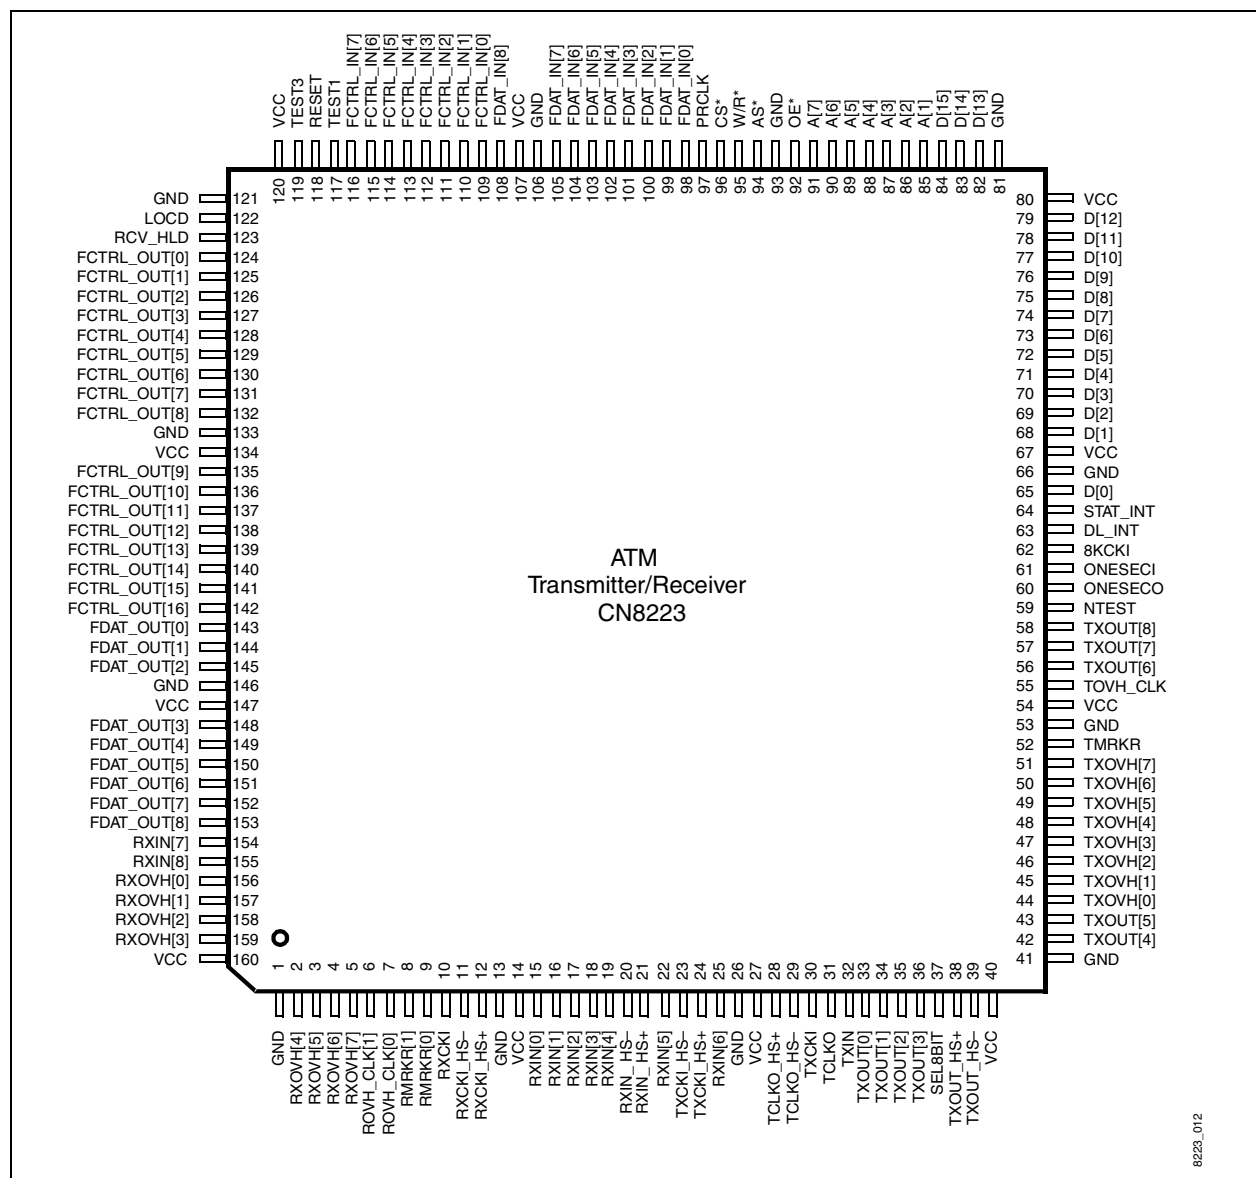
VCC 120
TEST3 119
RESET 118
TEST1 117
FCTRL_IN[7] 116
FCTRL_IN[6] 115
FCTRL_IN[5] 114
FCTRL_IN[4] 113
FCTRL_IN[3] 112
FCTRL_IN[2] 111
FCTRL_IN[1] 110
FCTRL_IN[0] 109
FDAT_IN[8] 108
VCC 107
GND 106
FDAT_IN[7] 105
FDAT_IN[6] 104
FDAT_IN[5] 103
FDAT_IN[4] 102
FDAT_IN[3] 101
FDAT_IN[2] 100
FDAT_IN[1] 99
FDAT_IN[0] 98
PRCLK 97
CS* 96
W/R* 95
AS* 94
GND 93
OE* 92
A[7] 91
A[6] 90
A[5] 89
A[4] 88
A[3] 87
A[2] 86
A[1] 85
D[15] 84
D[14] 83
D[13] 82
GND 81

GND 121
LOCD 122
RCV_HLD 123
FCTRL_OUT[0] 124
FCTRL_OUT[1] 125
FCTRL_OUT[2] 126
FCTRL_OUT[3] 127
FCTRL_OUT[4] 128
FCTRL_OUT[5] 129
FCTRL_OUT[6] 130
FCTRL_OUT[7] 131
FCTRL_OUT[8] 132
GND 133
VCC 134
FCTRL_OUT[9] 135
FCTRL_OUT[10] 136
FCTRL_OUT[11] 137
FCTRL_OUT[12] 138
FCTRL_OUT[13] 139
FCTRL_OUT[14] 140
FCTRL_OUT[15] 141
FCTRL_OUT[16] 142
FDAT_OUT[0] 143
FDAT_OUT[1] 144
FDAT_OUT[2] 145
GND 146
VCC 147
FDAT_OUT[3] 148
FDAT_OUT[4] 149
FDAT_OUT[5] 150
FDAT_OUT[6] 151
FDAT_OUT[7] 152
FDAT_OUT[8] 153
RXIN[7] 154
RXIN[8] 155
RXOVH[0] 156
RXOVH[1] 157
RXOVH[2] 158
RXOVH[3] 159
VCC 160

ATM
Transmitter/Receiver
CN8223

80 VCC
79 D[12]
78 D[11]
77 D[10]
76 D[9]
75 D[8]
74 D[7]
73 D[6]
72 D[5]
71 D[4]
70 D[3]
69 D[2]
68 D[1]
67 VCC
66 GND
65 D[0]
64 STAT_INT
63 DL_INT
62 8KCKI
61 ONESECI
60 ONESECO
59 NTEST
58 TXOUT[8]
57 TXOUT[7]
56 TXOUT[6]
55 TOVH_CLK
54 VCC
53 GND
52 TMRKR
51 TXOVH[7]
50 TXOVH[6]
49 TXOVH[5]
48 TXOVH[4]
47 TXOVH[3]
46 TXOVH[2]
45 TXOVH[1]
44 TXOVH[0]
43 TXOUT[5]
42 TXOUT[4]
41 GND

1 GND
2 RXOVH[4]
3 RXOVH[5]
4 RXOVH[6]
5 RXOVH[7]
6 ROVH_CLK[1]
7 ROVH_CLK[0]
8 RMRKR[1]
9 RMRKR[0]
10 RXCKI
11 RXCKI_HS–
12 RXCKI_HS+
13 GND
14 VCC
15 RXIN[0]
16 RXIN[1]
17 RXIN[2]
18 RXIN[3]
19 RXIN[4]
20 RXIN_HS–
21 RXIN_HS+
22 RXIN[5]
23 TXCKI_HS–
24 TXCKI_HS+
25 RXIN[6]
26 GND
27 VCC
28 TCLKO_HS+
29 TCLKO_HS–
30 TXCKI
31 TCLKO
32 TXIN
33 TXOUT[0]
34 TXOUT[1]
35 TXOUT[2]
36 TXOUT[3]
37 SEL8BIT
38 TXOUT_HS+
39 TXOUT_HS–
40 VCC

8223_012